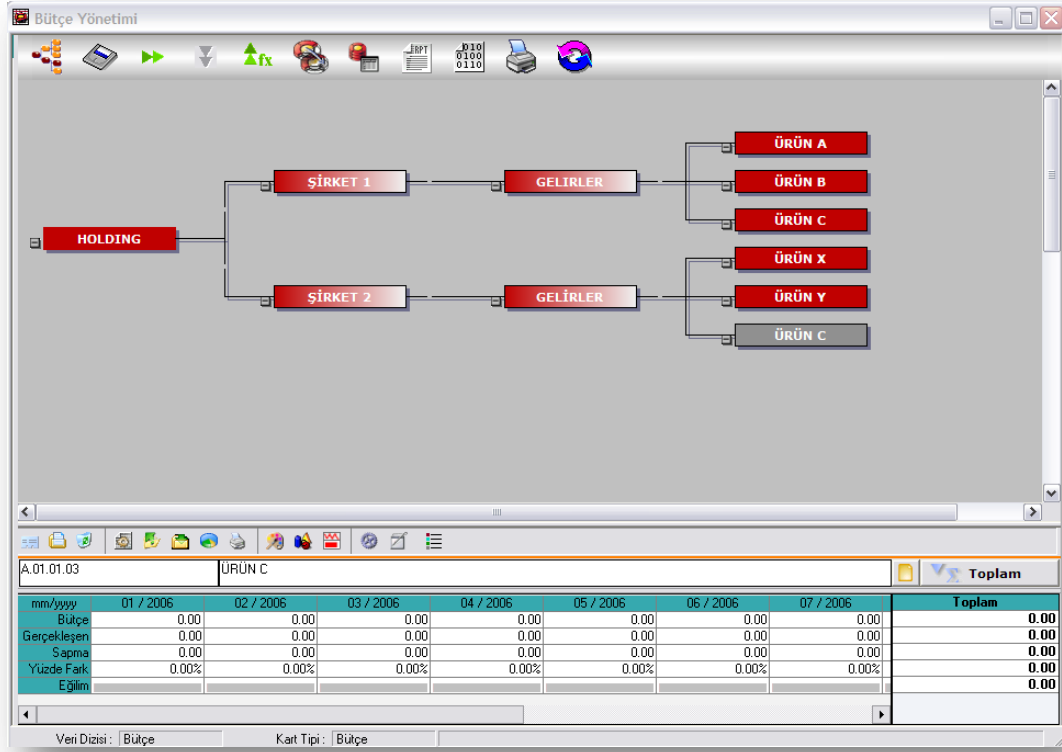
Bütçe Yönetimi

RPT

0010
0100
0110

HOLDING

ŞİRKET 1

ŞİRKET 2

GELİRLER

GELİRLER

ÜRÜN A

ÜRÜN B

ÜRÜN C

ÜRÜN X

ÜRÜN Y

ÜRÜN C

A.01.01.03

ÜRÜN C

Toplam

| mm/yyyy | 01 / 2006 | 02 / 2006 | 03 / 2006 | 04 / 2006 | 05 / 2006 | 06 / 2006 | 07 / 2006 | Toplam |
|---|---|---|---|---|---|---|---|---|
| Bütçe | 0.00 | 0.00 | 0.00 | 0.00 | 0.00 | 0.00 | 0.00 | 0.00 |
| Gerçekleşen | 0.00 | 0.00 | 0.00 | 0.00 | 0.00 | 0.00 | 0.00 | 0.00 |
| Sapma | 0.00 | 0.00 | 0.00 | 0.00 | 0.00 | 0.00 | 0.00 | 0.00 |
| Yüzde Fark | 0.00% | 0.00% | 0.00% | 0.00% | 0.00% | 0.00% | 0.00% | 0.00 |
| Eğilim | | | | | | | | 0.00 |

Veri Dizisi : Bütçe

Kart Tipi : Bütçe